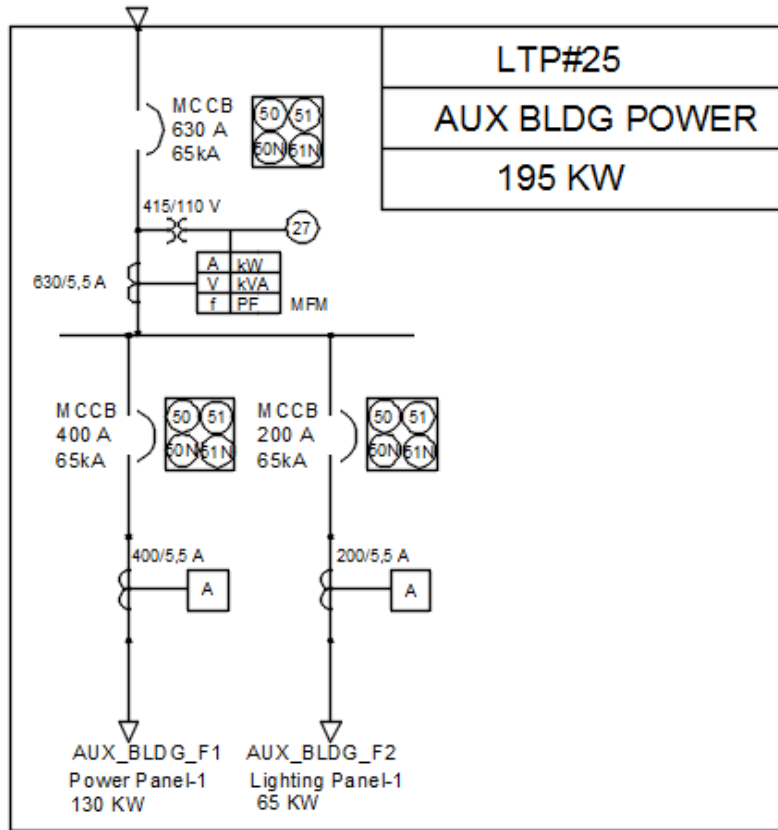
LTP#25

AUX BLDG POWER

195 KW

MCCB
630 A
65kA

50 51
50N 51N

415/110 V

27

630/5,5 A

| A | kW |
|---|---|
| V | kVA |
| f | PF |

MFM

MCCB
400 A
65kA

50 51
50N 51N

MCCB
200 A
65kA

50 51
50N 51N

400/5,5 A

A

200/5,5 A

A

AUX_BLDG_F1
Power Panel-1
130 KW

AUX_BLDG_F2
Lighting Panel-1
65 KW